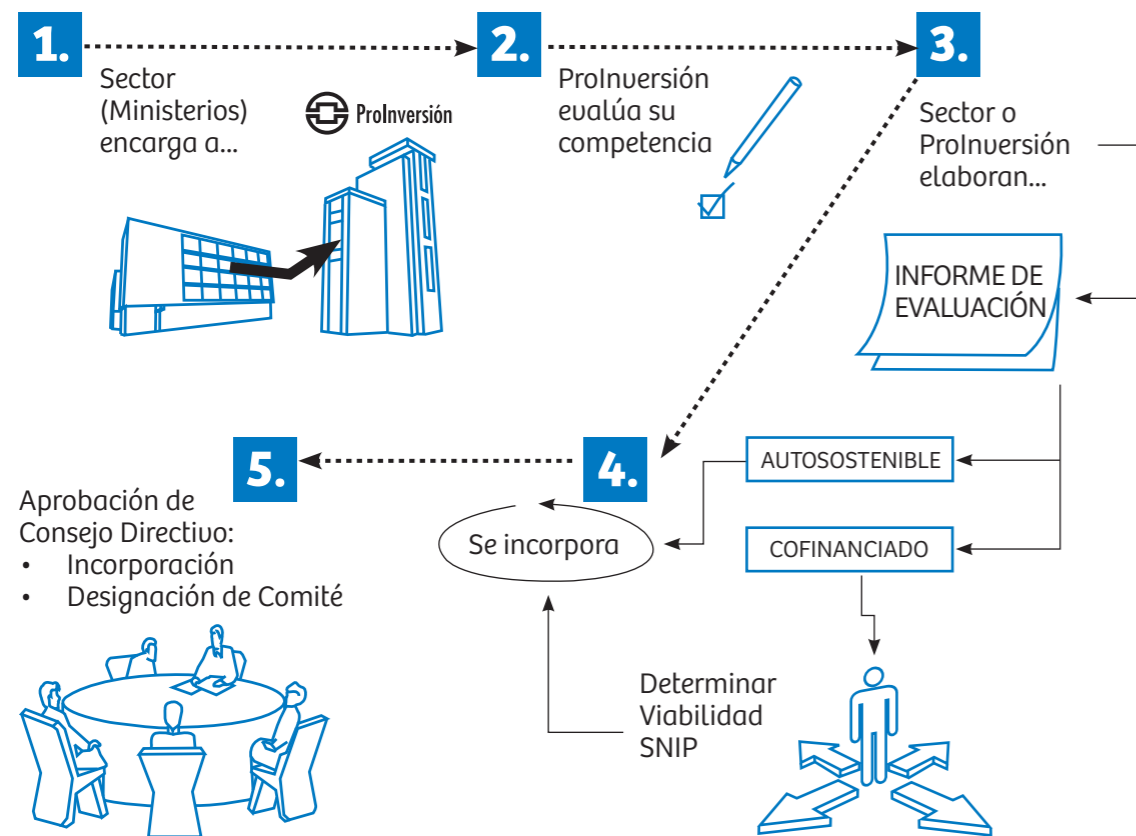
1.

Sector (Ministerios) encarga a...

ProInversión

2.

ProInversión evalúa su competencia

3.

Sector o ProInversión elaboran...

INFORME DE EVALUACIÓN

AUTOSOSTENIBLE

COFINANCIADO

4.

Se incorpora

Determinar Viabilidad SNIP

5.

Aprobación de Consejo Directivo:
• Incorporación
• Designación de Comité